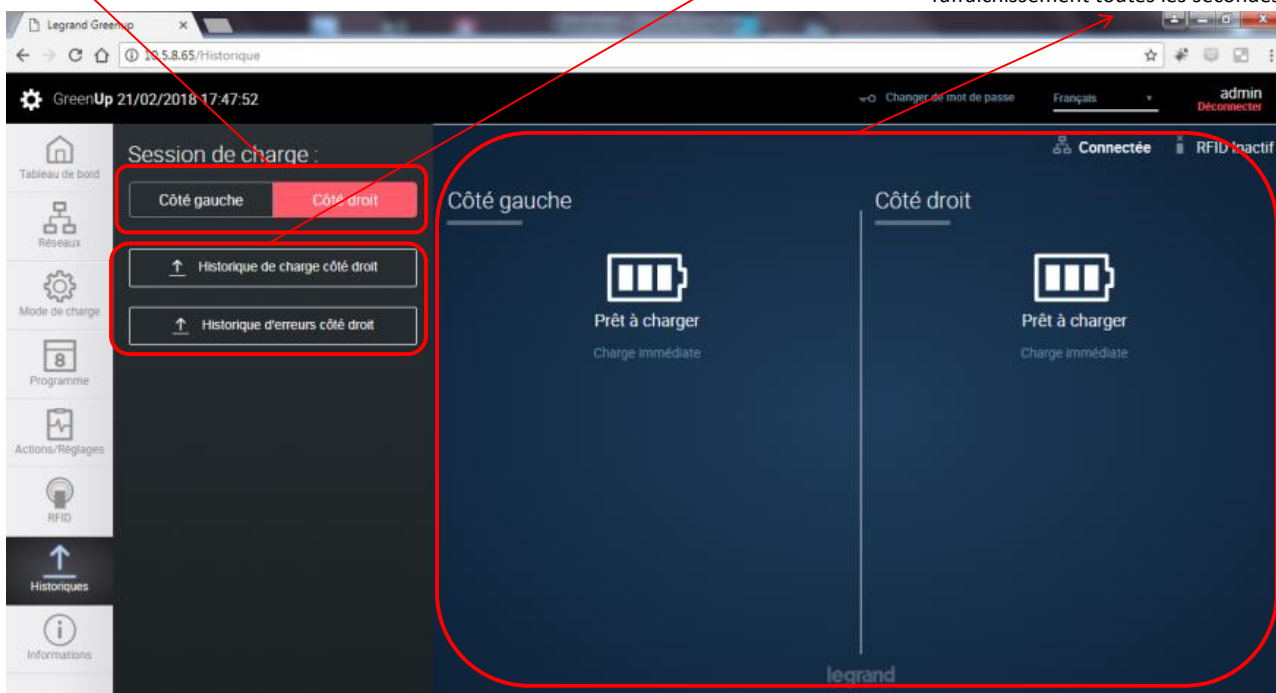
rafraîchissement toutes les secondes

Legrand GreenUp ×

10.5.8.65/Historique

GreenUp 21/02/2018 17:47:52

Changer de mot de passe

Français

admin
Déconnecter

Tableau de bord

Réseaux

Mode de charge

8
Programme

Actions/Réglages

RFID

Historiques

Informations

Session de charge :

Côté gauche

Côté droit

Historique de charge côté droit

Historique d'erreurs côté droit

Connectée

RFID inactif

Côté gauche

Prêt à charger

Charge immédiate

Côté droit

Prêt à charger

Charge immédiate

legrand